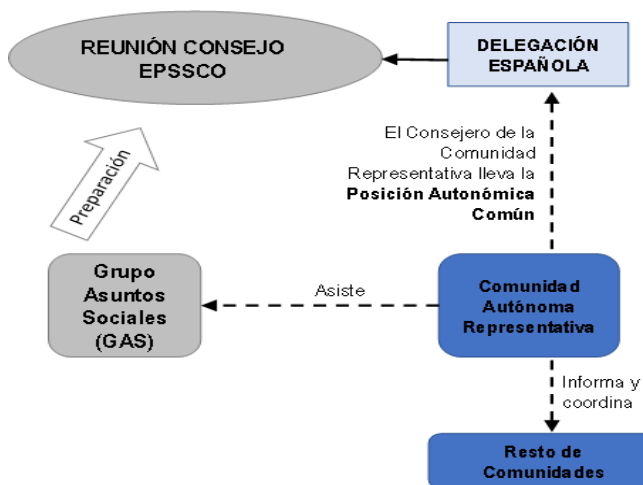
REUNIÓN CONSEJO EPSSCO

DELEGACIÓN ESPAÑOLA

Preparación

El Consejero de la Comunidad Representativa lleva la **Posición Autonómica Común**

Grupo Asuntos Sociales (GAS)

Asiste

Comunidad Autónoma Representativa

Informa y coordina

Resto de Comunidades